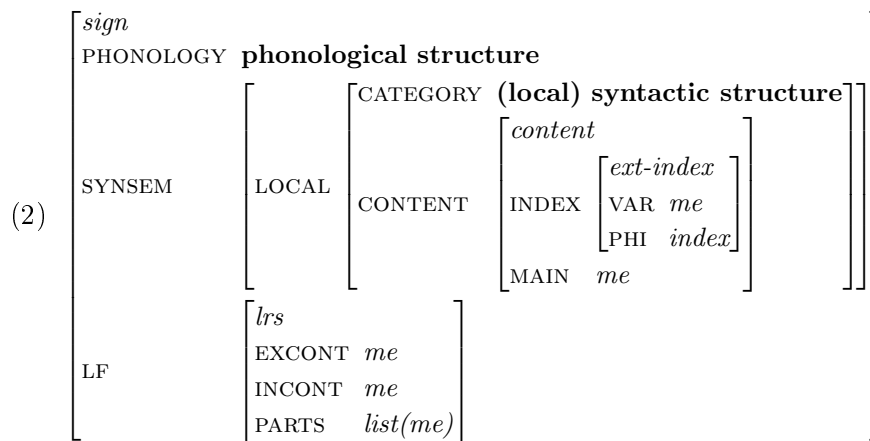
(2) $\begin{bmatrix} \textit{sign} & \\ \text{PHONOLOGY} & \textbf{phonological structure} \\ \text{SYNSEM} & \begin{bmatrix} \text{LOCAL} & \begin{bmatrix} \text{CATEGORY} & \textbf{(local) syntactic structure} \\ \text{CONTENT} & \begin{bmatrix} \textit{content} & \\ \text{INDEX} & \begin{bmatrix} \textit{ext-index} & \\ \text{VAR} & \textit{me} \\ \text{PHI} & \textit{index} \end{bmatrix} \\ \text{MAIN} & \textit{me} \end{bmatrix} \end{bmatrix} \end{bmatrix} \\ \text{LF} & \begin{bmatrix} \textit{lrs} & \\ \text{EXCONT} & \textit{me} \\ \text{INCONT} & \textit{me} \\ \text{PARTS} & \textit{list(me)} \end{bmatrix} \end{bmatrix}$